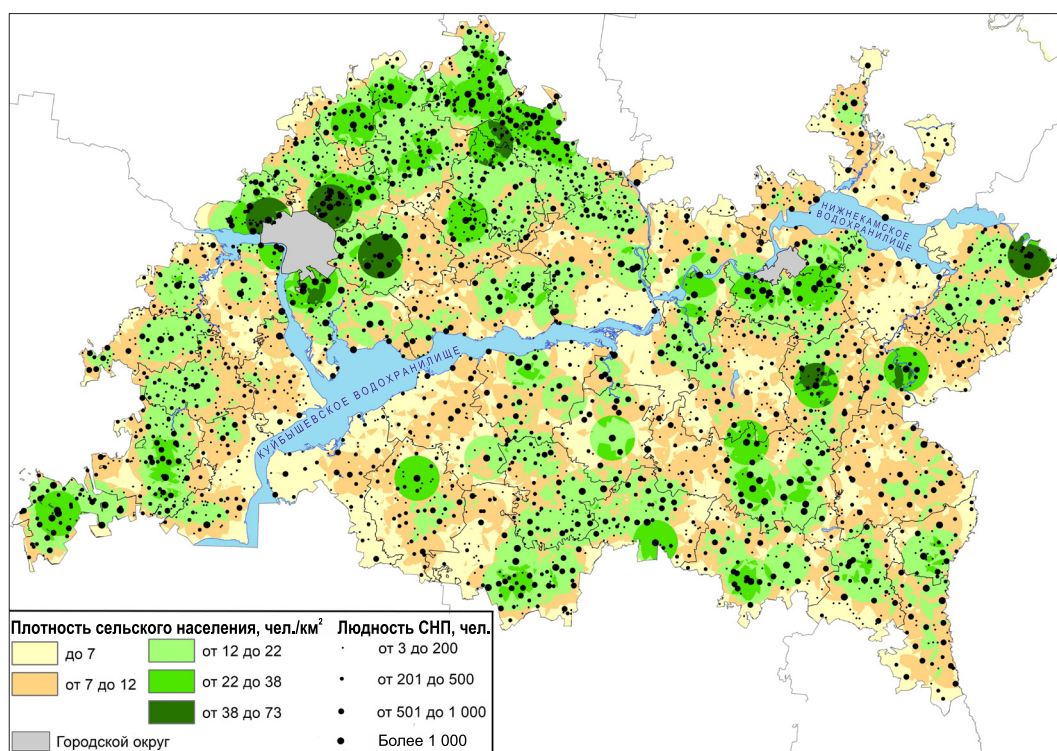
НИЖНЕКАМСКОЕ ВОДОХРАНИЛИЩЕ

КУЙБЫШЕВСКОЕ ВОДОХРАНИЛИЩЕ

Плотность сельского населения, чел./км$^2$

до 7

от 7 до 12

от 12 до 22

от 22 до 38

от 38 до 73

Городской округ

Людность СНП, чел.

от 3 до 200

от 201 до 500

от 501 до 1 000

Более 1 000